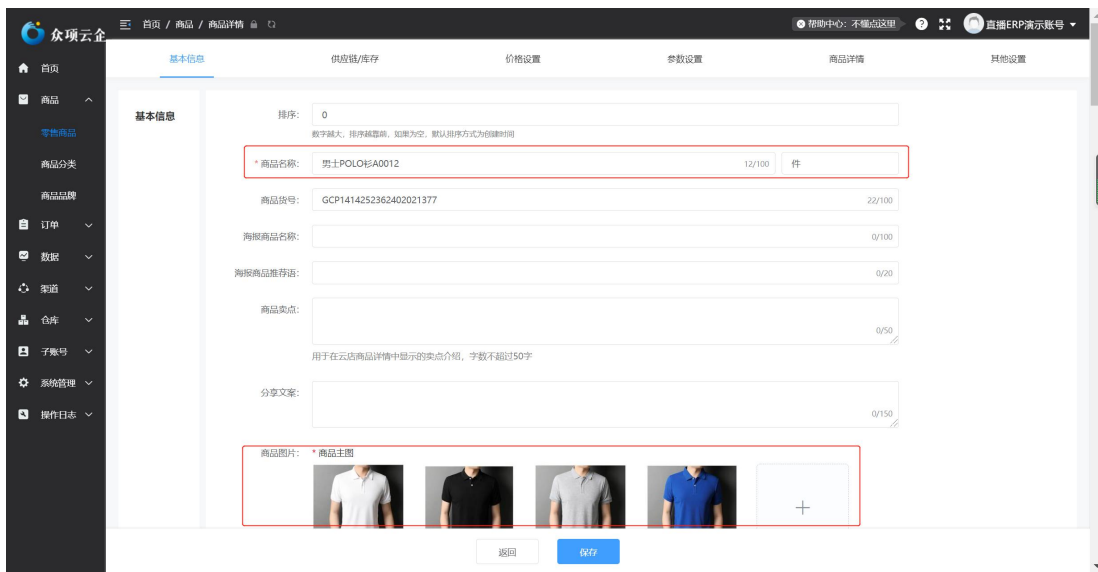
众项云企

首页 / 商品 / 商品详情

帮助中心：不懂点这里

直播ERP演示账号

首页
商品
零售商品
商品分类
商品品牌
订单
数据
渠道
仓库
子账号
系统管理
操作日志

基本信息
供应链/库存
价格设置
参数设置
商品详情
其他设置

基本信息

排序: 0
数字越大，排序越靠前，如果为空，默认排序方式为创建时间

* 商品名称: 男士POLO衫A0012 12/100 件

商品货号: GCP14142523624020213​77 22/100

海报商品名称: 0/100

海报商品推荐语: 0/20

商品卖点: 0/50
用于在云店商品详情中显示的卖点介绍，字数不超过50字

分享文案: 0/150

商品图片: * 商品主图

+

返回
保存